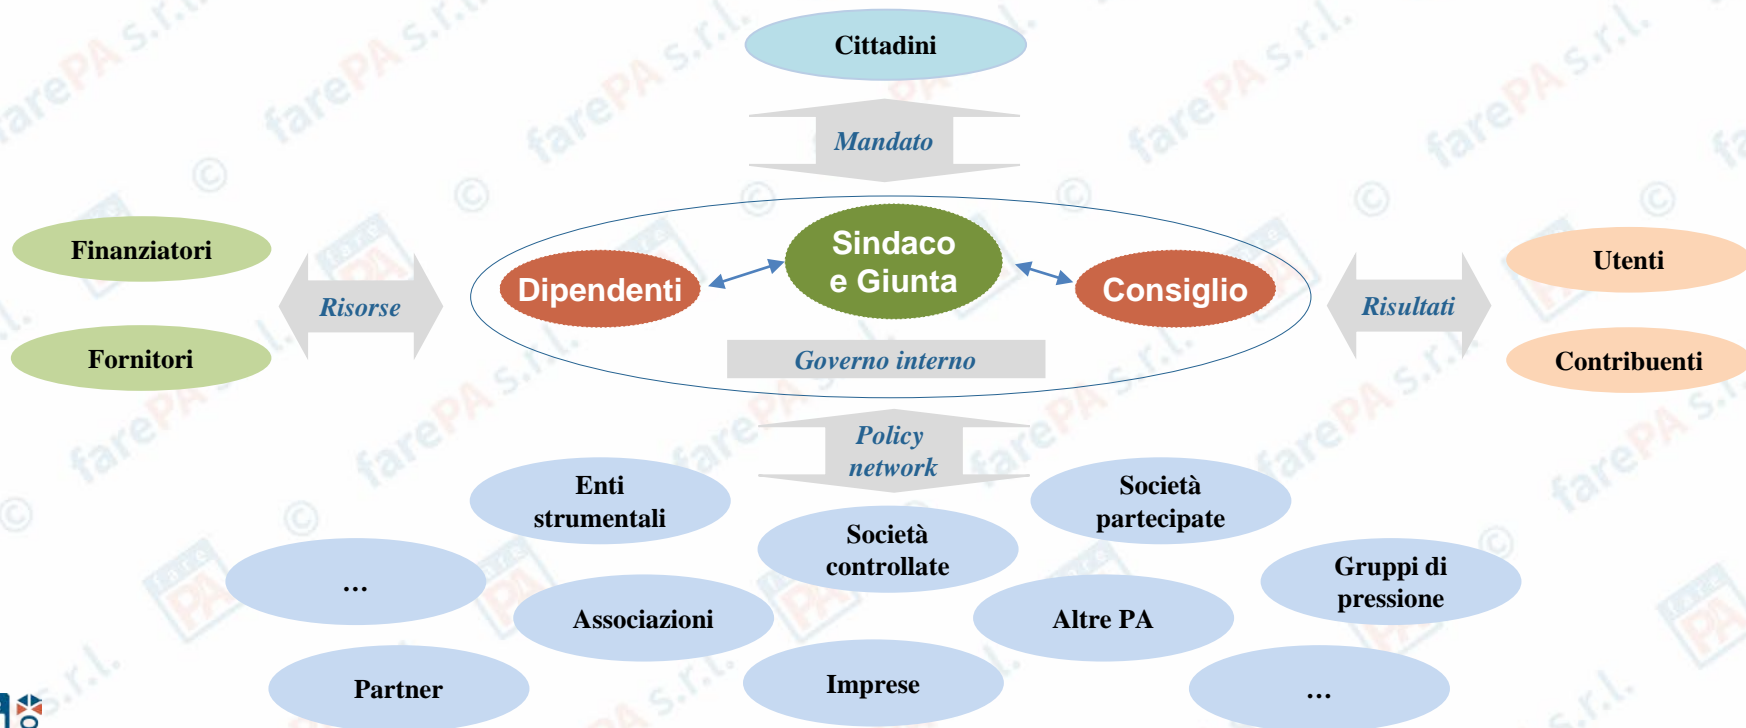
Cittadini

Mandato

Finanziatori

Fornitori

Risorse

Dipendenti

Sindaco e Giunta

Consiglio

Governo interno

Risultati

Utenti

Contribuenti

Policy network

Enti strumentali

Società partecipate

Società controllate

…

Gruppi di pressione

Associazioni

Altre PA

Partner

Imprese

…

farePA s.r.l. ©